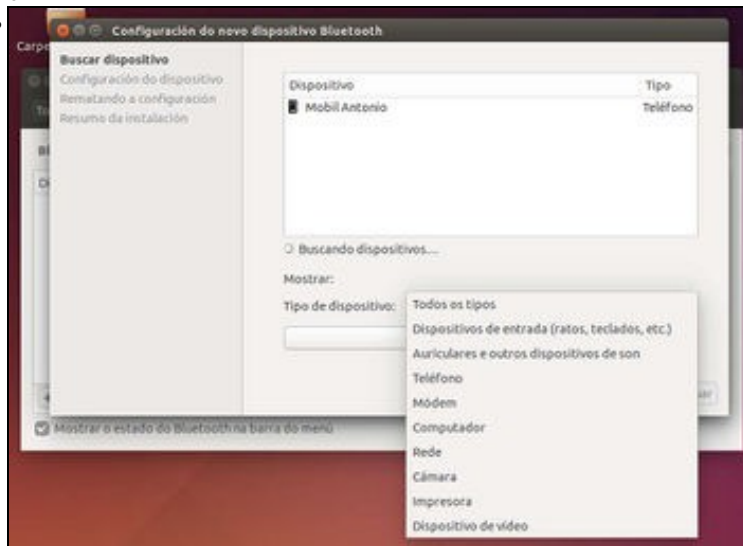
Configuración do novo dispositivo Bluetooth

Buscar dispositivo
Configuración do dispositivo
Rematando a configuración
Resumo da instalación

| Dispositivo | Tipo |
|---|---|
| Mobil Antonio | Teléfono |

Buscando dispositivos...

Mostrar:

Tipo de dispositivo:

Todos os tipos
Dispositivos de entrada (ratos, teclados, etc.)
Auriculares e outros dispositivos de son
Teléfono
Módem
Computador
Rede
Cámara
Impresora
Dispositivo de vídeo

Mostrar o estado do Bluetooth na barra do menú